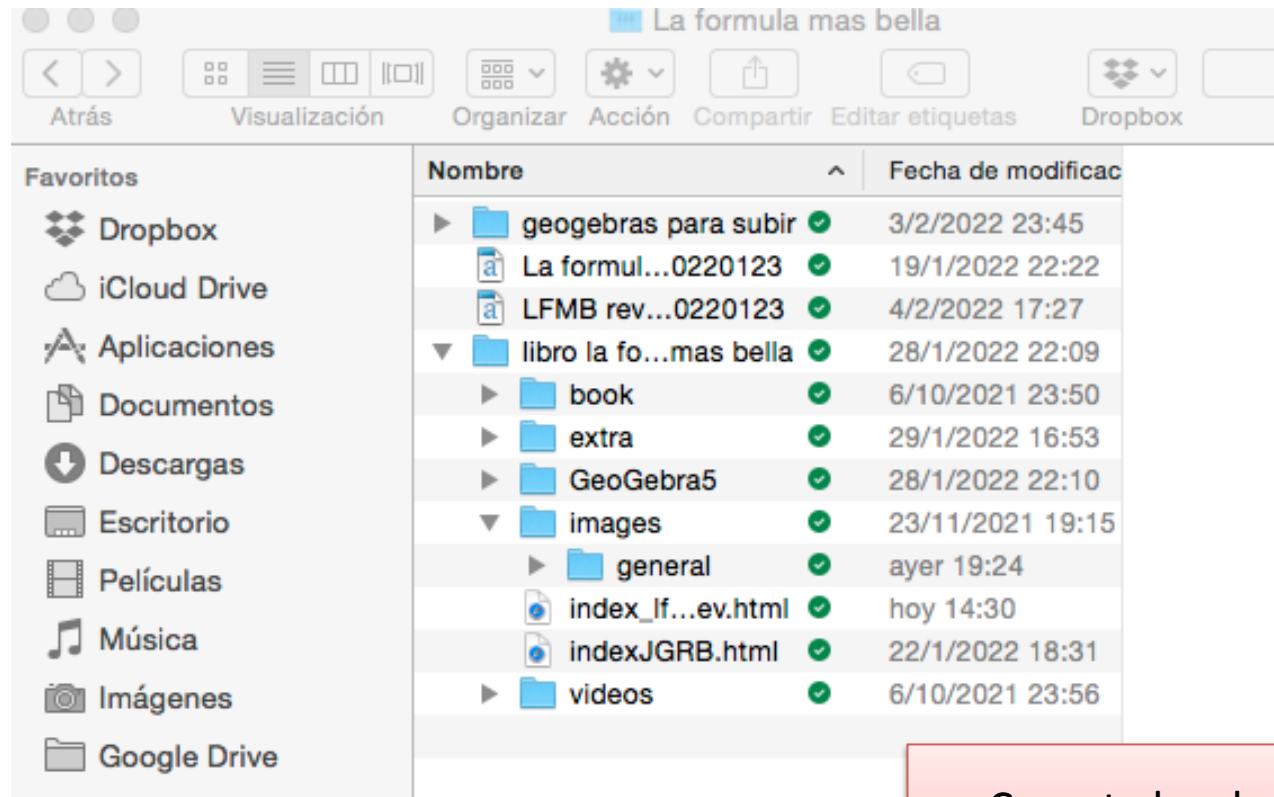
La formula mas bella

Atrás Visualización Organizar Acción Compartir Editar etiquetas Dropbox

Favoritos
Dropbox
iCloud Drive
Aplicaciones
Documentos
Descargas
Escritorio
Películas
Música
Imágenes
Google Drive

| Nombre | Fecha de modificac |
|---|---|
| geogebras para subir | 3/2/2022 23:45 |
| La formul…0220123 | 19/1/2022 22:22 |
| LFMB rev…0220123 | 4/2/2022 17:27 |
| libro la fo…mas bella | 28/1/2022 22:09 |
| book | 6/10/2021 23:50 |
| extra | 29/1/2022 16:53 |
| GeoGebra5 | 28/1/2022 22:10 |
| images | 23/11/2021 19:15 |
| general | ayer 19:24 |
| index_lf…ev.html | hoy 14:30 |
| indexJGRB.html | 22/1/2022 18:31 |
| videos | 6/10/2021 23:56 |

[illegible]